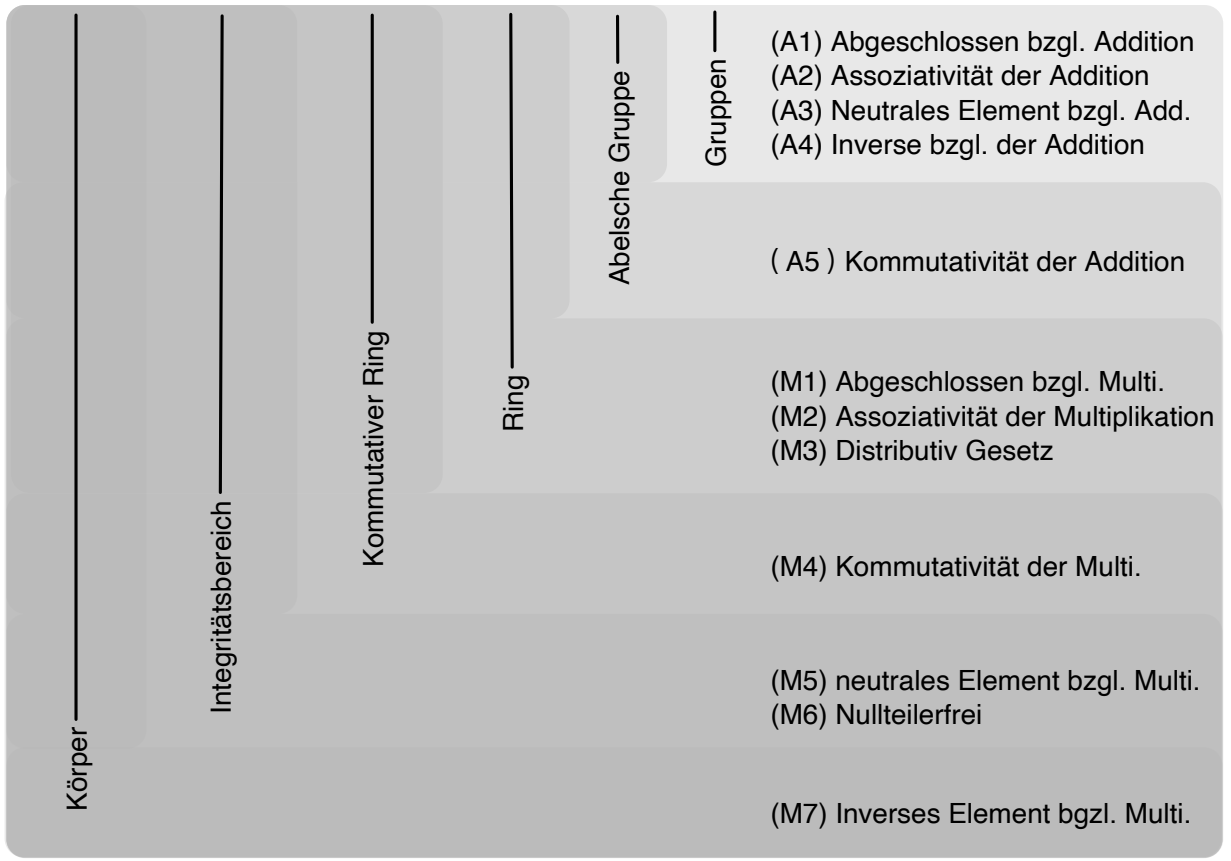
Körper

Integritätsbereich

Kommutativer Ring

Ring

Abelsche Gruppe

Gruppen

(A1) Abgeschlossen bzgl. Addition
(A2) Assoziativität der Addition
(A3) Neutrales Element bzgl. Add.
(A4) Inverse bzgl. der Addition

( A5 ) Kommutativität der Addition

(M1) Abgeschlossen bzgl. Multi.
(M2) Assoziativität der Multiplikation
(M3) Distributiv Gesetz

(M4) Kommutativität der Multi.

(M5) neutrales Element bzgl. Multi.
(M6) Nullteilerfrei

(M7) Inverses Element bgzl. Multi.